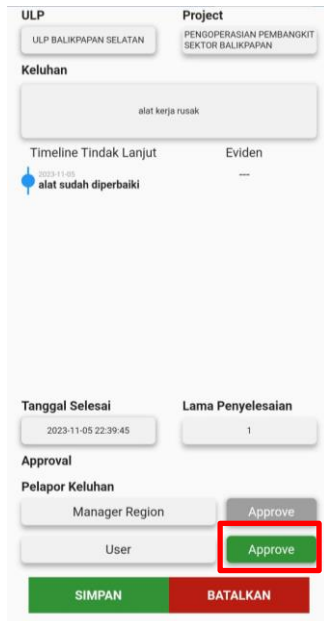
ULP

ULP BALIKPAPAN SELATAN

Project

PENGOPERASIAN PEMBANGKIT SEKTOR BALIKPAPAN

Keluhan

alat kerja rusak

Timeline Tindak Lanjut

Eviden

2023-11-05
alat sudah diperbaiki

---

Tanggal Selesai

2023-11-05 22:39:45

Lama Penyelesaian

1

Approval

Pelapor Keluhan

Manager Region

Approve

User

Approve

SIMPAN

BATALKAN